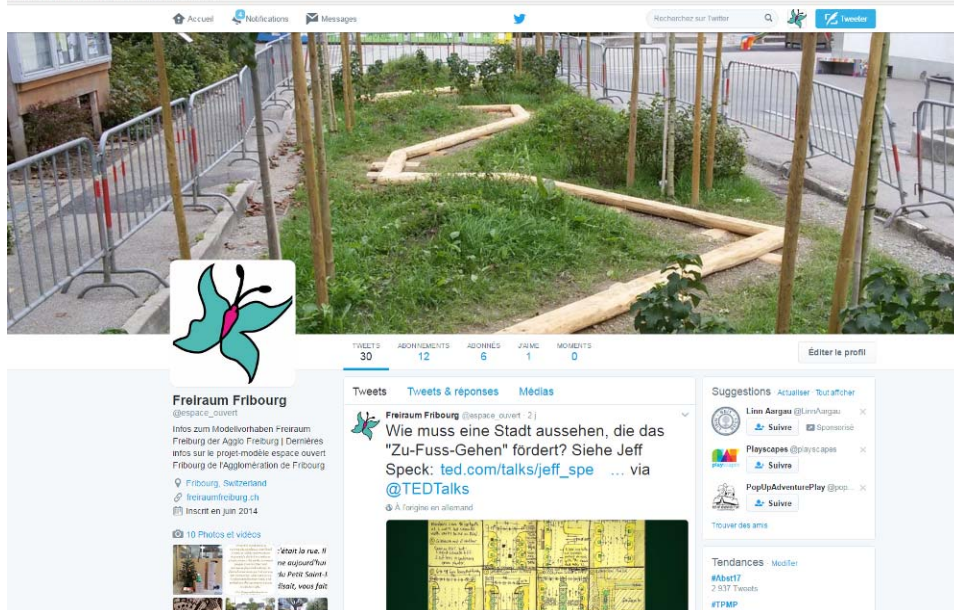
Accueil Notifications Messages

Recherchez sur Twitter

Tweeter

TWEETS 30 ABONNEMENTS 12 ABONNÉS 6 J'AIME 1 MOMENTS 0

Éditer le profil

Freiraum Fribourg
@espace_ouvert

Infos zum Modellvorhaben Freiraum Freiburg der Agglo Freiburg | Dernières infos sur le projet-modèle espace ouvert Fribourg de l'Agglomération de Fribourg.

Fribourg, Switzerland
freiraumfreiburg.ch
Inscrit en juin 2014

10 Photos et vidéos

était la rue. Il ne aujourd'hui Petit Saint-J disait, vous fait

Tweets Tweets & réponses Médias

Freiraum Fribourg @espace_ouvert · 2 j

Wie muss eine Stadt aussehen, die das "Zu-Fuss-Gehen" fördert? Siehe Jeff Speck: ted.com/talks/jeff_spe … via @TEDTalks

À l'origine en allemand

Suggestions · Actualiser · Tout afficher

Linn Aargau @LinnAargau
Suivre Sponsorisé

Playscapes @playscapes
Suivre

PopUpAdventurePlay @pop...
Suivre

Trouver des amis

Tendances · Modifier

#Abst17
2 937 Tweets

#TPMP